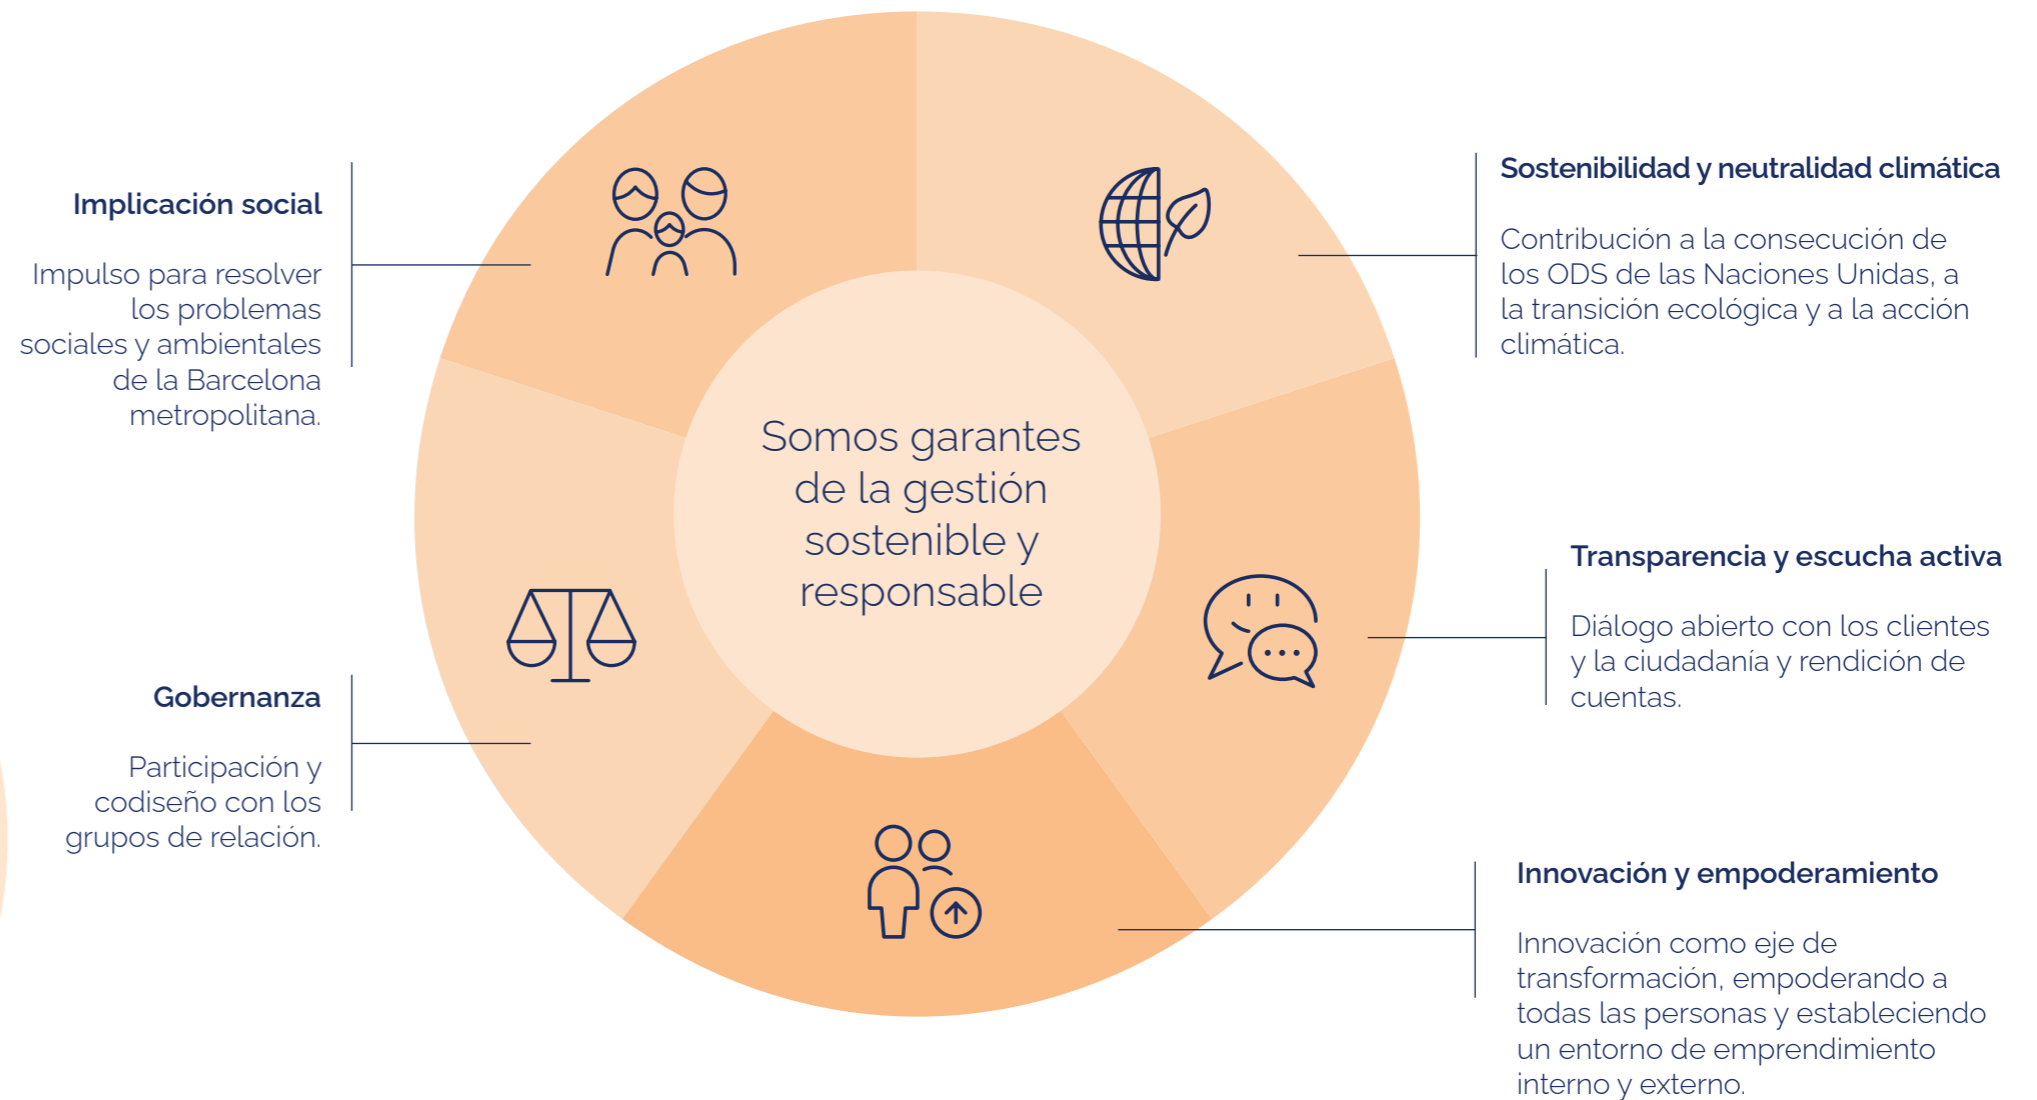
Implicación social

Impulso para resolver los problemas sociales y ambientales de la Barcelona metropolitana.

Sostenibilidad y neutralidad climática

Contribución a la consecución de los ODS de las Naciones Unidas, a la transición ecológica y a la acción climática.

Somos garantes de la gestión sostenible y responsable

Transparencia y escucha activa

Diálogo abierto con los clientes y la ciudadanía y rendición de cuentas.

Gobernanza

Participación y codiseño con los grupos de relación.

Innovación y empoderamiento

Innovación como eje de transformación, empoderando a todas las personas y estableciendo un entorno de emprendimiento interno y externo.